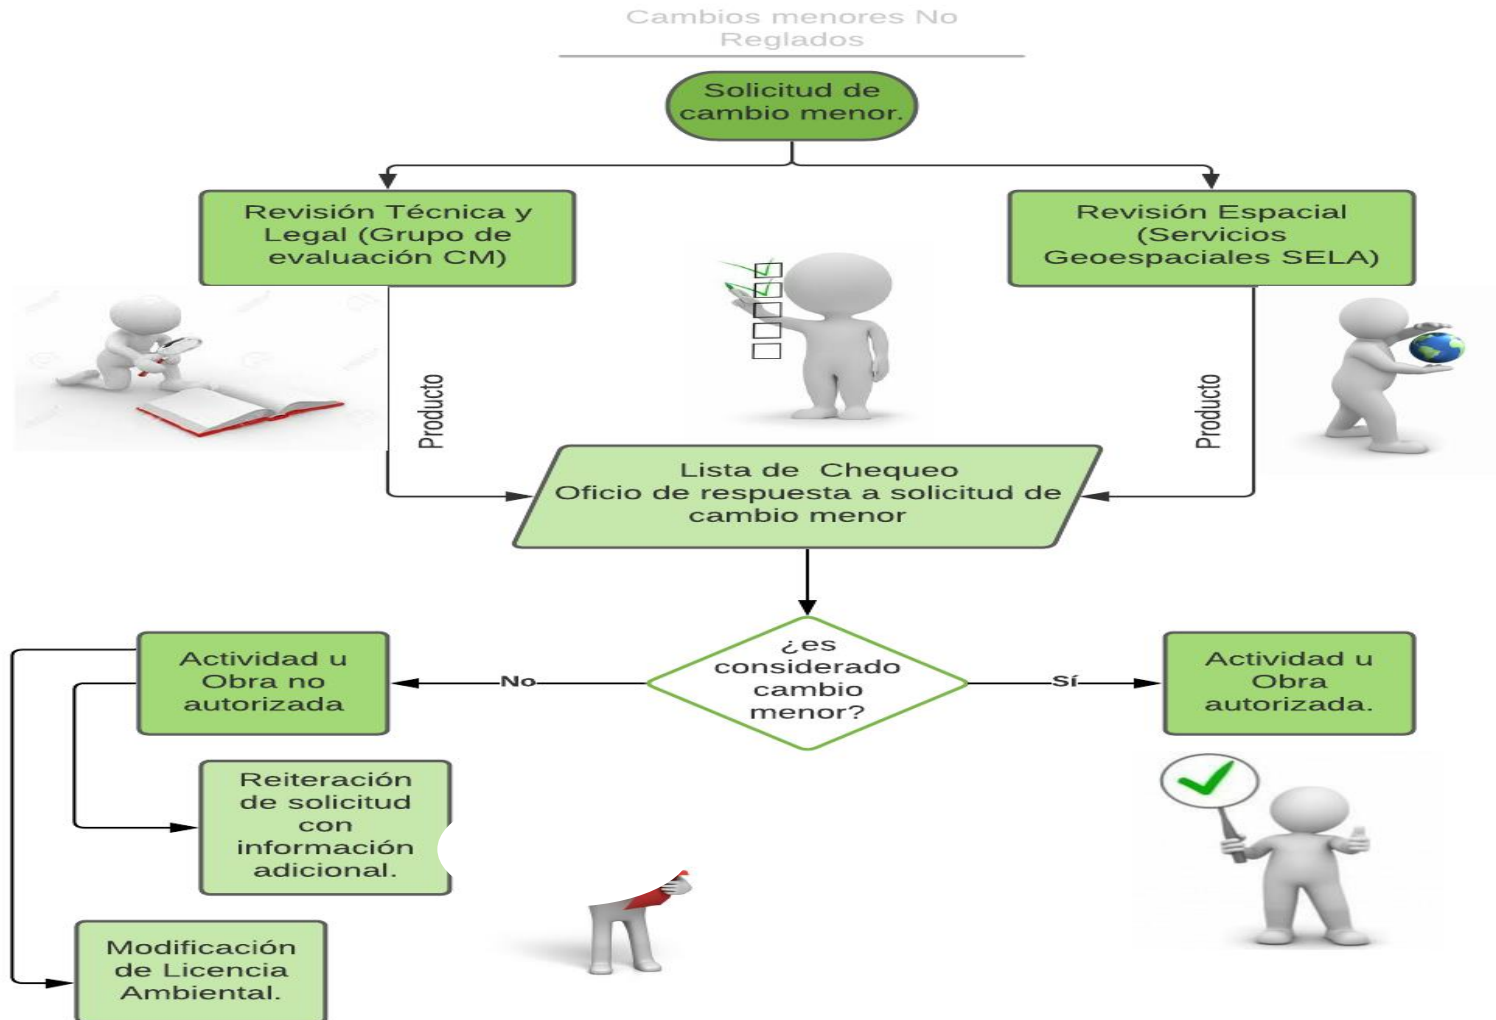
Cambios menores No Reglados

Solicitud de cambio menor.

Revisión Técnica y Legal (Grupo de evaluación CM)

Revisión Espacial (Servicios Geoespaciales SELA)

Producto

Producto

Lista de Chequeo
Oficio de respuesta a solicitud de cambio menor

¿es considerado cambio menor?

No

Sí

Actividad u Obra no autorizada

Actividad u Obra autorizada.

Reiteración de solicitud con información adicional.

Modificación de Licencia Ambiental.